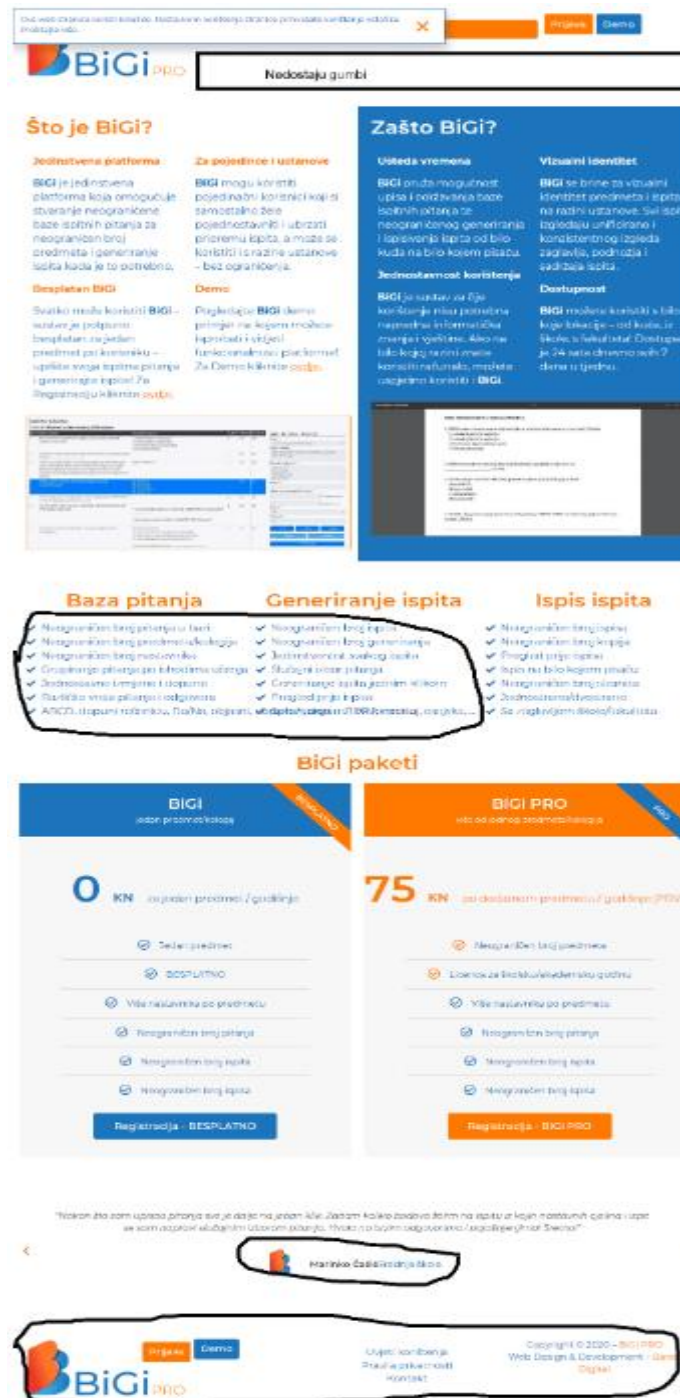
Ova web stranica koristi kolačiće. Nastavkom korištenja stranice prihvaćate korištenje kolačića. Pročitaj više.

Prijava Demo

BiGi PRO

Nedostaju gumbi

Što je BiGi?

Jedinstvena platforma

BiGi je jedinstvena platforma koja omogućuje stvaranje neograničene baze ispitnih pitanja za neograničeni broj predmeta i generiranje ispita kada je to potrebno.

Za pojedince i ustanove

BiGi mogu koristiti pojedinačni korisnici koji si samostalno žele pojednostavniti i ubrzati pripremu ispita, a može se koristiti i na razini ustanove – bez ograničenja.

Besplatan BiGi

Svatko može koristiti BiGi - sustav je potpuno besplatan za jedan predmet po korisniku – upiši svoja ispitna pitanja i generiraj ispite! Za Registraciju kliknite ovdje.

Demo

Pogledajte BiGi demo primjer na kojem možete isprobati i vidjeti funkcionalnosti platforme! Za Demo kliknite ovdje.

Zašto BiGi?

Ušteda vremena

BiGi pruža mogućnost upisa i održavanja baze ispitnih pitanja te neograničenog generiranja i ispisivanja ispita od bilo kuda na bilo kojem pisaču.

Jednostavnost korištenja

BiGi je sustav za čije korištenje nisu potrebna napredna informatička znanja i vještine. Ako na bilo kojoj razini može koristiti računalo, možete uzgredno koristiti i BiGi.

Vizualni identitet

BiGi se brine za vizualni identitet predmeta i ispita na razini ustanove. Svi ispiti izgledaju unificirano i konzistentno izgleda zaglavlje, podnožja i sadržaja ispita.

Dostupnost

BiGi možete koristiti s bilo koje lokacije – od kuće, iz škole, s fakulteta! Dostupan je 24 sata dnevno svih 7 dana u tjednu.

Baza pitanja
✓ Neograničen broj pitanja u bazi
✓ Neograničen broj predmeta/kolegija
✓ Neograničen broj nastavnika
✓ Grupiranje pitanja po tematskim cjelinama
✓ Jednostavno kreiranje i dopuna
✓ Različite vrste pitanja i odgovora
✓ ABCD, dopuni rečenicu, Da/Ne, objasni, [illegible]

Generiranje ispita
✓ Neograničen broj ispita
✓ Neograničen broj generiranja
✓ Jedinstvenost svakog ispita
✓ Slučajni odabir pitanja
✓ Generiranje ispita jednim klikom
✓ Pregled prije ispisa

Ispis ispita
✓ Neograničen broj ispisa
✓ Neograničen broj kopija
✓ Pregled prije ispisa
✓ Ispis na bilo kojem pisaču
✓ Neograničen broj ispisa
✓ Jednostavno/dvostrano
✓ Sa vizualnim identitetom škole/fakulteta

BiGi paketi

BiGi
jedan predmet/kolegij
BESPLATNO

0 KN za jedan predmet / godišnje

Jedan predmet
BESPLATNO
Više nastavnika po predmetu
Neograničen broj pitanja
Neograničen broj ispita
Neograničen broj ispisa

Registracija - BESPLATNO

BiGi PRO
više od jednog predmeta/kolegija
PRO

75 KN po dodatnom predmetu / godišnje (PDV

Neograničen broj predmeta
Licenca za školsku/akademsku godinu
Više nastavnika po predmetu
Neograničen broj pitanja
Neograničen broj ispita
Neograničen broj ispisa

Registracija - BiGi PRO

"Nakon što sam upisao pitanja sve je došlo na jedan klik. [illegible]"

Marinko Čačić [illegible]

Prijava Demo

BiGi PRO

Uvjeti korištenja
Pravila privatnosti
Kontakt

Copyright © 2020 - BiGi PRO
Web Design & Development - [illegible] Digital